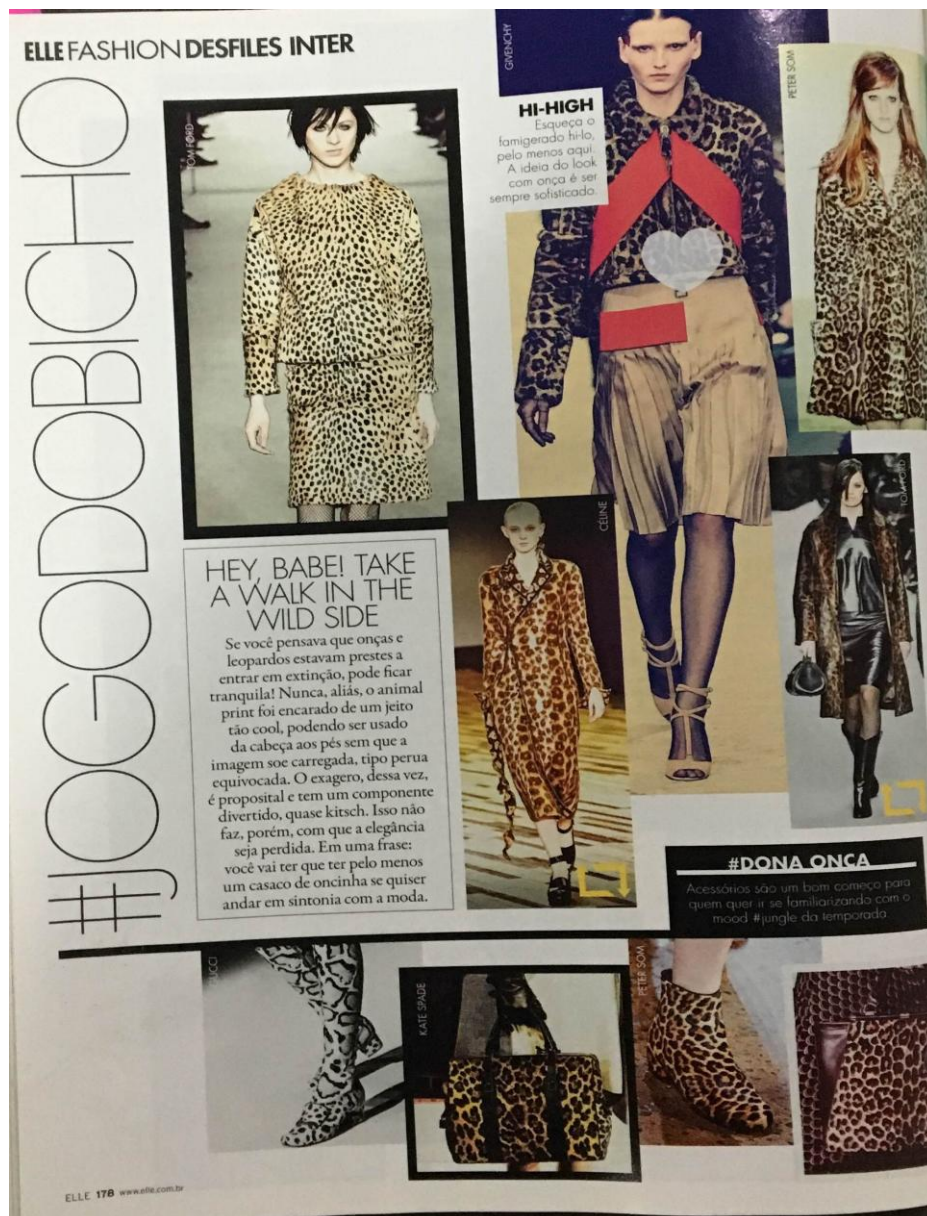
ELLE FASHION DESFILES INTER

#JOGODOBICHO

TOM FORD

GIVENCHY

HI-HIGH
Esqueça o famigerado hi-lo, pelo menos aqui. A ideia do look com onça é ser sempre sofisticado.

PETER SOM

HEY, BABE! TAKE A WALK IN THE WILD SIDE
Se você pensava que onças e leopardos estavam prestes a entrar em extinção, pode ficar tranquila! Nunca, aliás, o animal print foi encarado de um jeito tão cool, podendo ser usado da cabeça aos pés sem que a imagem soe carregada, tipo perua equivocada. O exagero, dessa vez, é proposital e tem um componente divertido, quase kitsch. Isso não faz, porém, com que a elegância seja perdida. Em uma frase: você vai ter que ter pelo menos um casaco de oncinha se quiser andar em sintonia com a moda.

CÉLINE

TOM FORD

#DONA ONÇA
Acessórios são um bom começo para quem quer ir se familiarizando com o mood #jungle da temporada.

GUCCI

KATE SPADE

PETER SOM

ELLE 178 www.elle.com.br